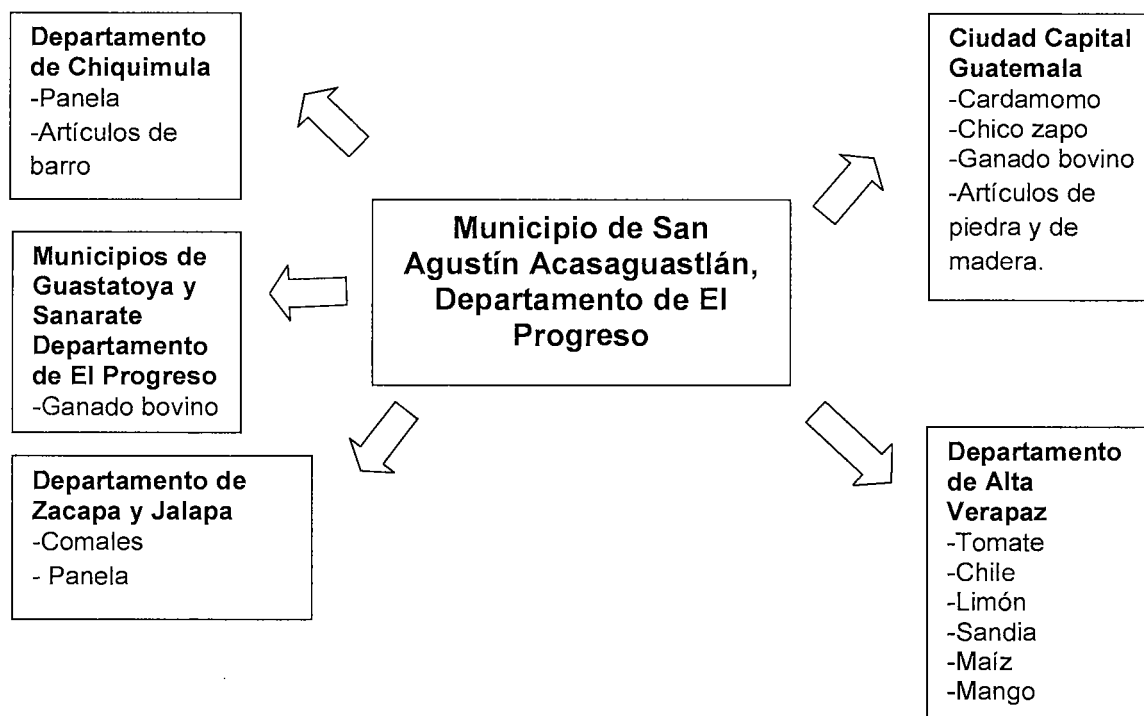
Departamento de Chiquimula
-Panela
-Artículos de barro

Ciudad Capital Guatemala
-Cardamomo
-Chico zapo
-Ganado bovino
-Artículos de piedra y de madera.

Municipio de San Agustín Acasaguastlán, Departamento de El Progreso

Municipios de Guastatoya y Sanarate Departamento de El Progreso
-Ganado bovino

Departamento de Zacapa y Jalapa
-Comales
- Panela

Departamento de Alta Verapaz
-Tomate
-Chile
-Limón
-Sandia
-Maíz
-Mango